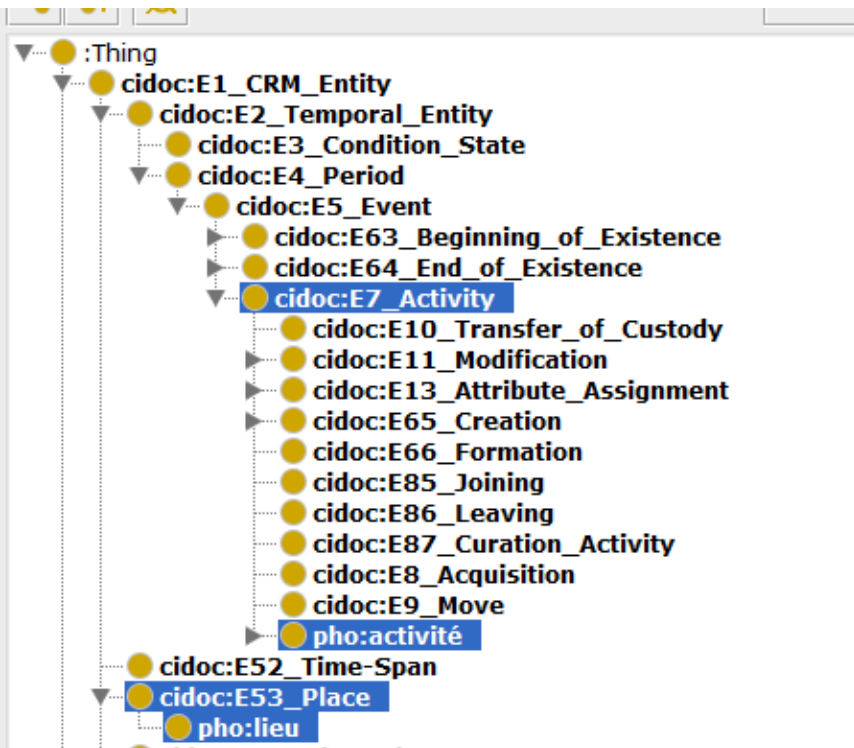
:Thing
cidoc:E1_CRM_Entity
cidoc:E2_Temporal_Entity
cidoc:E3_Condition_State
cidoc:E4_Period
cidoc:E5_Event
cidoc:E63_Beginning_of_Existence
cidoc:E64_End_of_Existence
cidoc:E7_Activity
cidoc:E10_Transfer_of_Custody
cidoc:E11_Modification
cidoc:E13_Attribute_Assignment
cidoc:E65_Creation
cidoc:E66_Formation
cidoc:E85_Joining
cidoc:E86_Leaving
cidoc:E87_Curation_Activity
cidoc:E8_Acquisition
cidoc:E9_Move
pho:activité
cidoc:E52_Time-Span
cidoc:E53_Place
pho:lieu